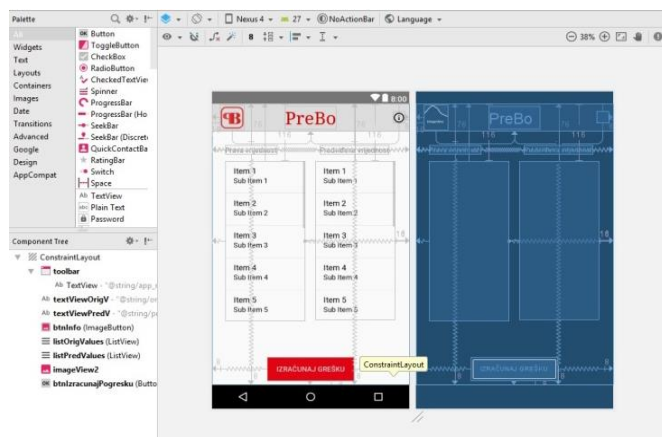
Palette

All
Widgets
Text
Layouts
Containers
Images
Date
Transitions
Advanced
Google
Design
AppCompat

Button
ToggleButton
CheckBox
RadioButton
CheckedTextView
Spinner
ProgressBar
ProgressBar (Ho
SeekBar
SeekBar (Discret
QuickContactBa
RatingBar
Switch
Space
TextView
Plain Text
Password

Nexus 4 27 NoActionBar Language

38%

Component Tree

ConstraintLayout
toolbar
TextView - "@string/app_
textViewOrigV - "@string/or
textViewPredV - "@string/p
btnInfo (ImageButton)
listOrigValues (ListView)
listPredValues (ListView)
imageView2
btnIzracunajPogresku (Butto

8:00
PreBo
116
Prave vrijednosti
Predviđene vrijednosti

Item 1
Sub Item 1
Item 2
Sub Item 2
Item 3
Sub Item 3
Item 4
Sub Item 4
Item 5
Sub Item 5

Item 1
Sub Item 1
Item 2
Sub Item 2
Item 3
Sub Item 3
Item 4
Sub Item 4
Item 5
Sub Item 5

16
IZRAČUNAJ GREŠKU
ConstraintLayout

PreBo
116
IZRAČUNAJ GREŠKU
16